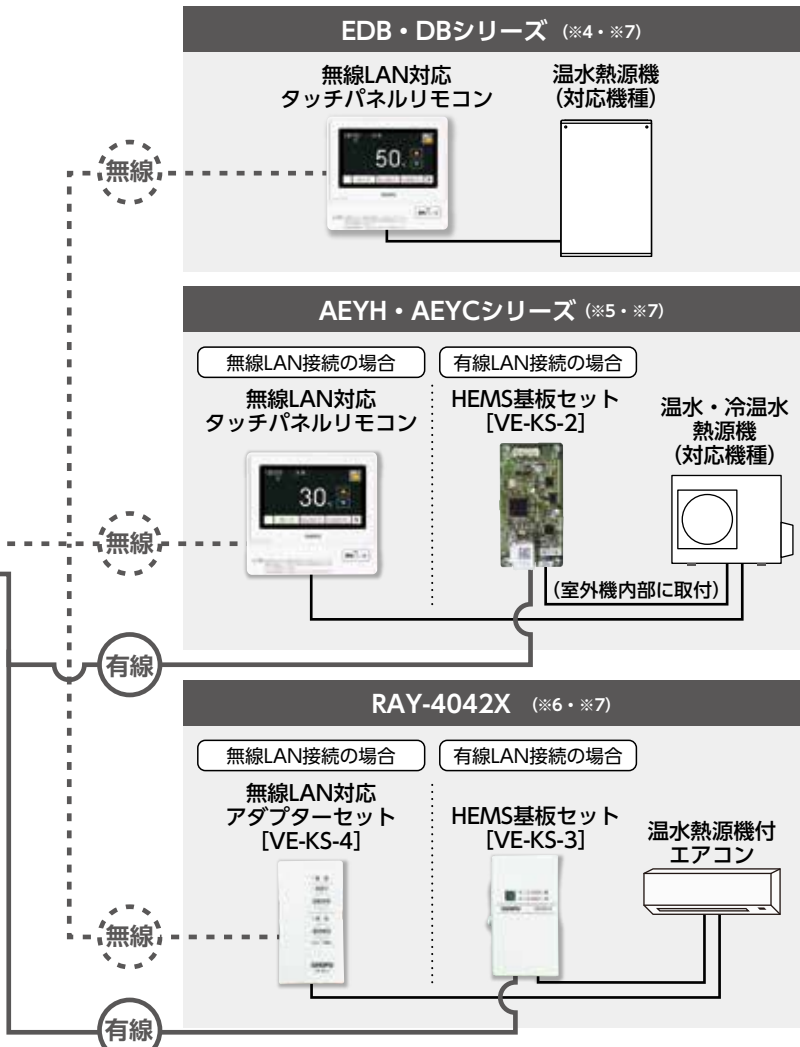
EDB・DBシリーズ (※4・※7)

無線LAN対応
タッチパネルリモコン

温水熱源機
(対応機種)

無線

50

AEYH・AEYCシリーズ (※5・※7)

無線LAN接続の場合

有線LAN接続の場合

無線LAN対応
タッチパネルリモコン

HEMS基板セット
[VE-KS-2]

温水・冷温水
熱源機
(対応機種)

30

無線

(室外機内部に取付)

有線

RAY-4042X (※6・※7)

無線LAN接続の場合

有線LAN接続の場合

無線LAN対応
アダプターセット
[VE-KS-4]

HEMS基板セット
[VE-KS-3]

温水熱源機付
エアコン

無線

有線